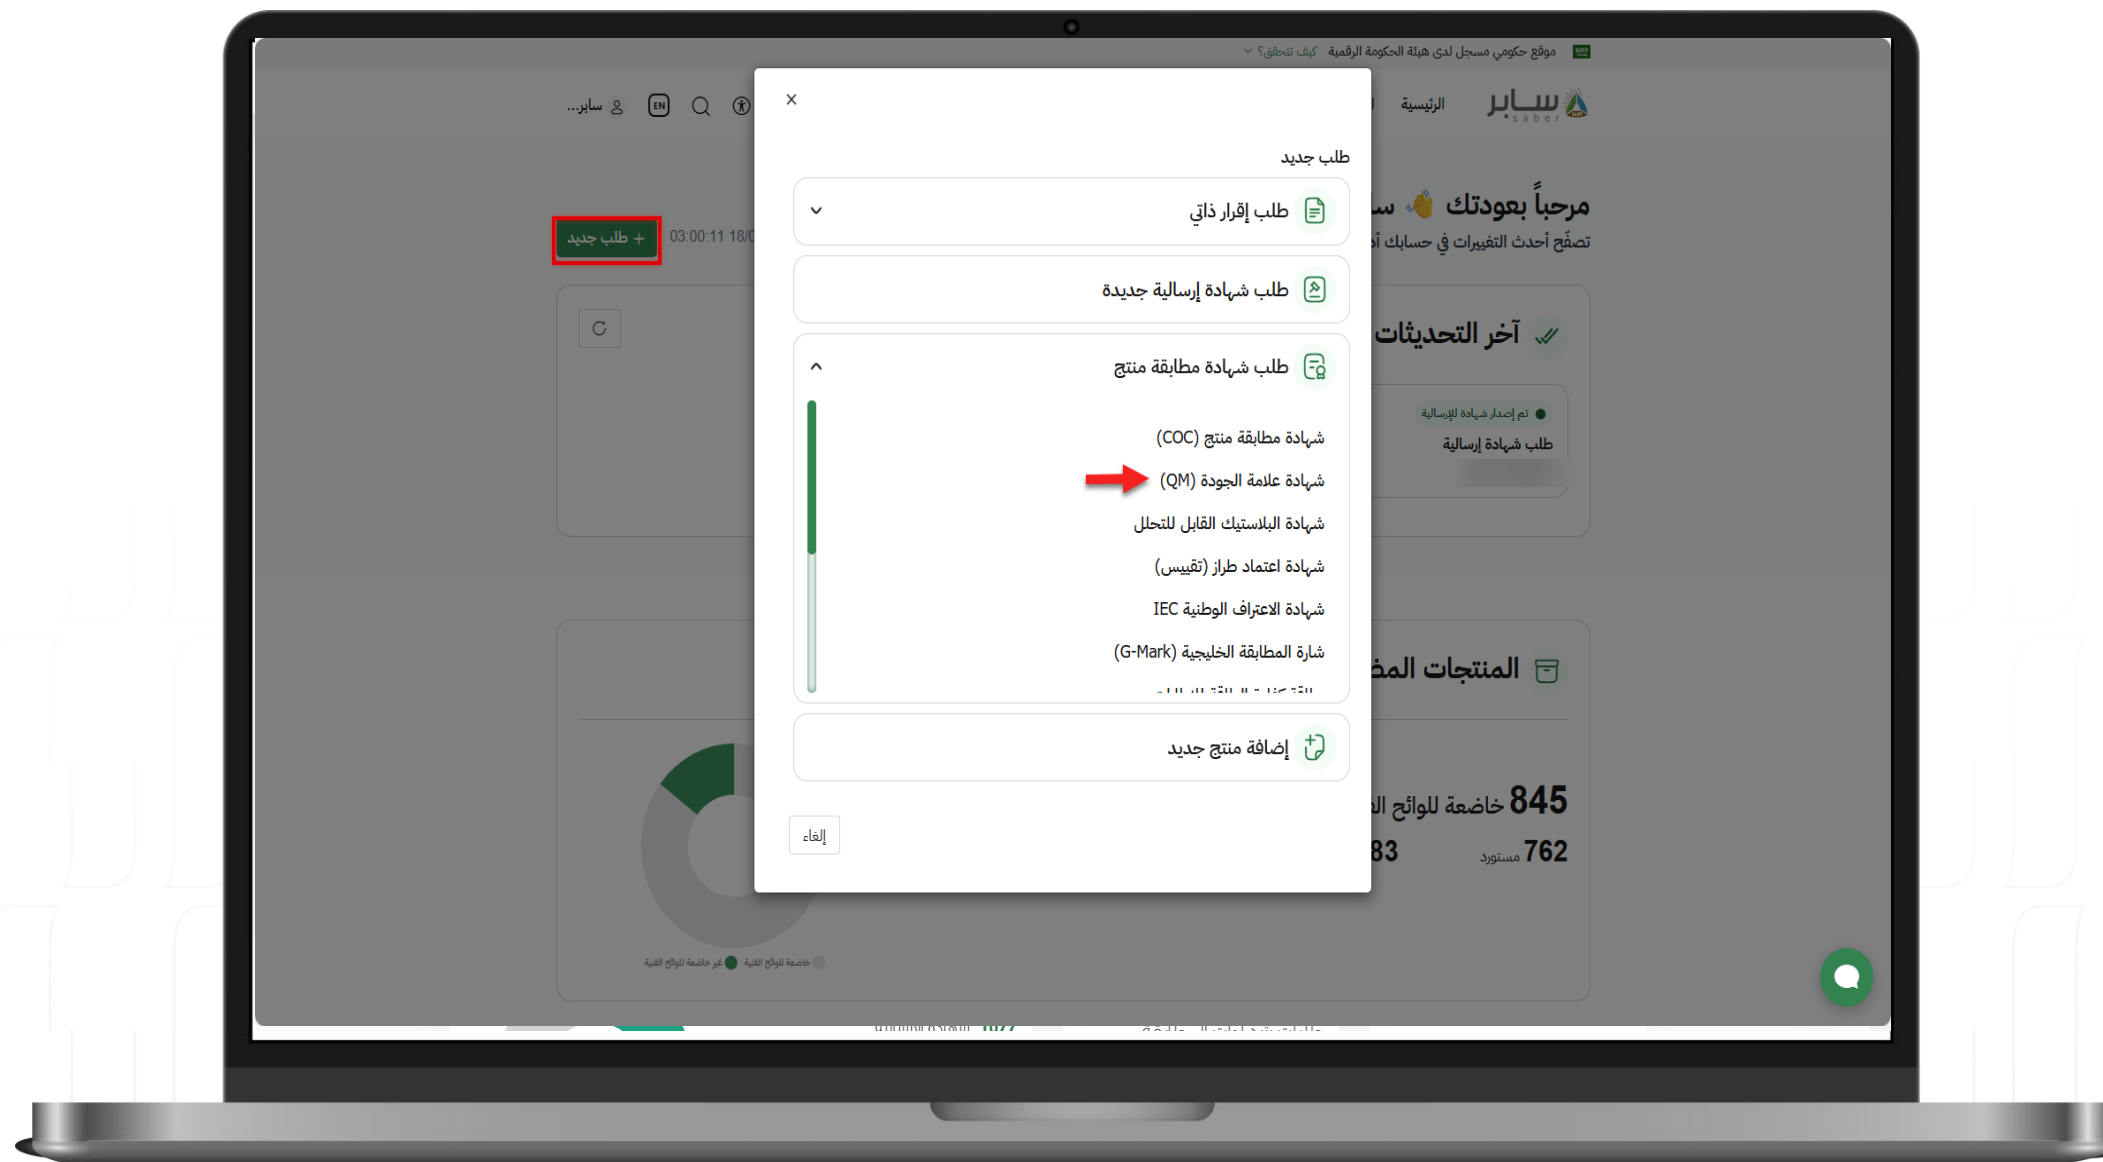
موقع حكومي مسجل لدى هيئة الحكومة الرقمية كيف تتحقق؟

سابر saber الرئيسية

سابر... EN

+ طلب جديد 03:00:11 18/0

مرحباً بعودتك 👋 سا
تصفّح أحدث التغييرات في حسابك أ

آخر التحديثات
تم إصدار شهادة للإرسالية
طلب شهادة إرسالية

المنتجات المـ
845 خاضعة للوائح ال
762 مستورد 83

خاضعة للوائح الفنية غير خاضعة للوائح الفنية

×

طلب جديد

طلب إقرار ذاتي

طلب شهادة إرسالية جديدة

طلب شهادة مطابقة منتج

شهادة مطابقة منتج (COC)
شهادة علامة الجودة (QM)
شهادة البلاستيك القابل للتحلل
شهادة اعتماد طراز (تقييس)
شهادة الاعتراف الوطنية IEC
شارة المطابقة الخليجية (G-Mark)
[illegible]

إضافة منتج جديد

إلغاء